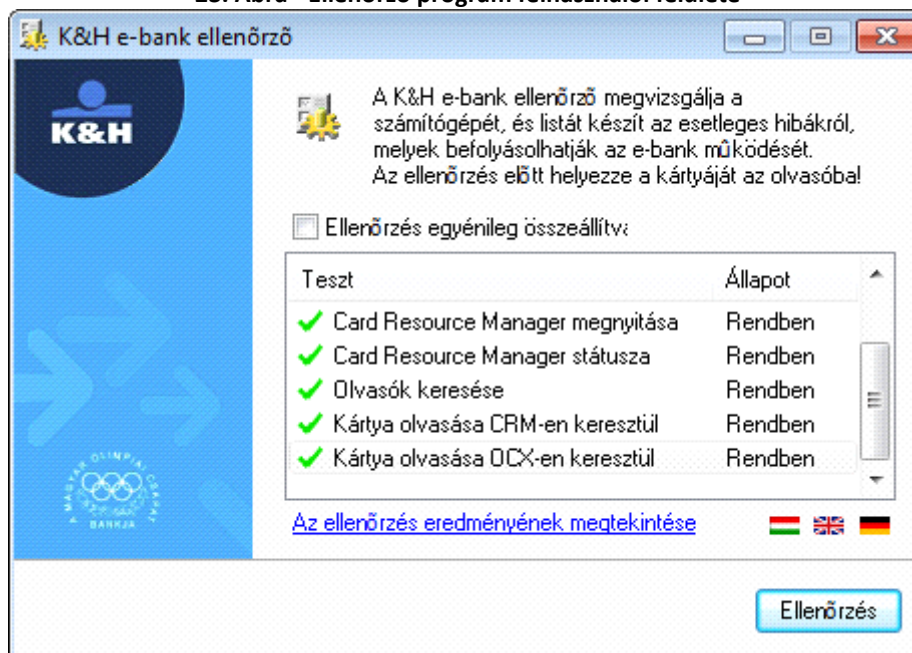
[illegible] Ábra – Ellenőrző program felhasználói felülete

K&H e-bank ellenőrző

K&H

A K&H e-bank ellenőrző megvizsgálja a számítógépét, és listát készít az esetleges hibákról, melyek befolyásolhatják az e-bank működését. Az ellenőrzés előtt helyezze a kártyáját az olvasóba!

Ellenőrzés egyénileg összeállítva

| Teszt | Állapot |
|---|---|
| Card Resource Manager megnyitása | Rendben |
| Card Resource Manager státusza | Rendben |
| Olvasók keresése | Rendben |
| Kártya olvasása CRM-en keresztül | Rendben |
| Kártya olvasása OCX-en keresztül | Rendben |

A MAGYAR OLIMPIAI CSAPAT BANKJA

Az ellenőrzés eredményének megtekintése

Ellenőrzés